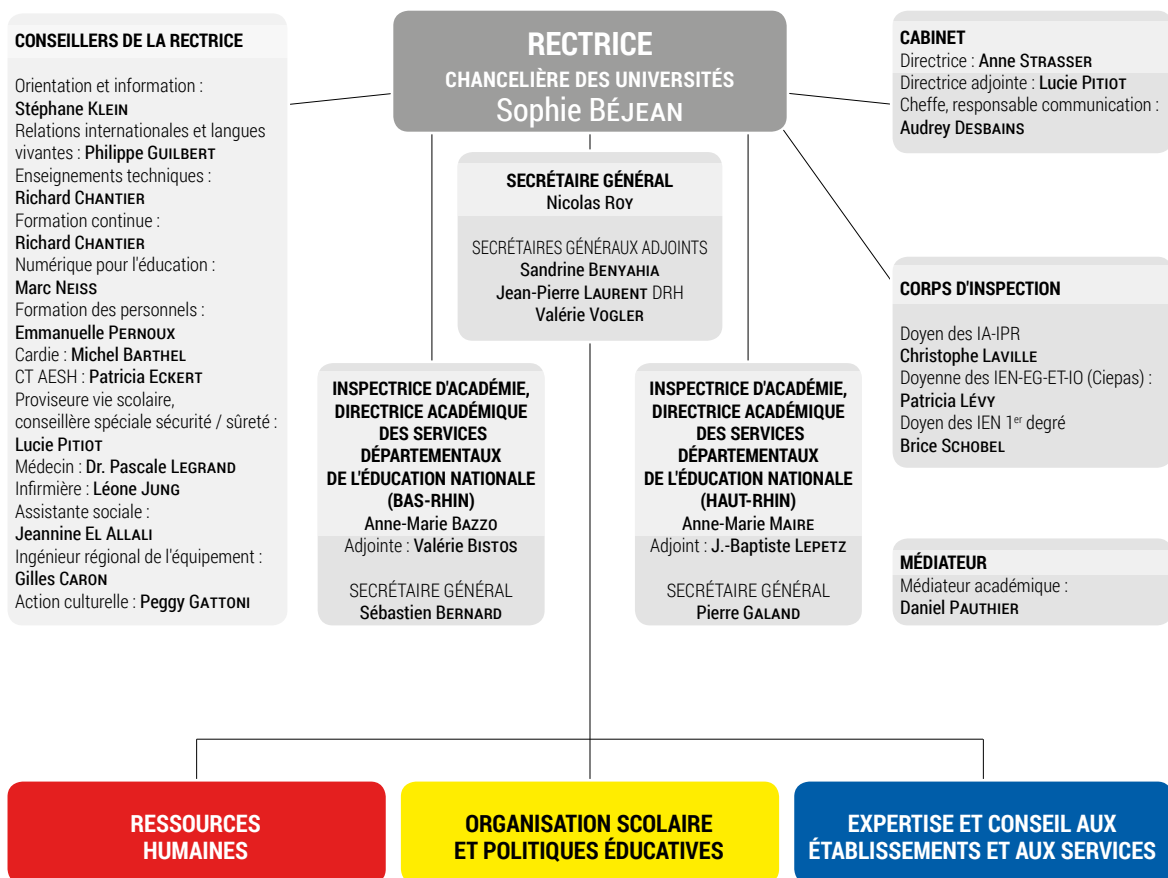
RECTRICE
CHANCELIÈRE DES UNIVERSITÉS
Sophie BÉJEAN

CONSEILLERS DE LA RECTRICE

Orientation et information : Stéphane KLEIN
Relations internationales et langues vivantes : Philippe GUILBERT
Enseignements techniques : Richard CHANTIER
Formation continue : Richard CHANTIER
Numérique pour l'éducation : Marc NEISS
Formation des personnels : Emmanuelle PERNOUX
Cardie : Michel BARTHEL
CT AESH : Patricia ECKERT
Proviseure vie scolaire, conseillère spéciale sécurité / sûreté : Lucie PITIOT
Médecin : Dr. Pascale LEGRAND
Infirmière : Léone JUNG
Assistante sociale : Jeannine EL ALLALI
Ingénieur régional de l'équipement : Gilles CARON
Action culturelle : Peggy GATTONI

SECRÉTAIRE GÉNÉRAL
Nicolas ROY

SECRÉTAIRES GÉNÉRAUX ADJOINTS
Sandrine BENYAHIA
Jean-Pierre LAURENT DRH
Valérie VOGLER

CABINET
Directrice : Anne STRASSER
Directrice adjointe : Lucie PITIOT
Cheffe, responsable communication : Audrey DESBAINS

CORPS D'INSPECTION

Doyen des IA-IPR
Christophe LAVILLE
Doyenne des IEN-EG-ET-IO (Ciepas) :
Patricia LÉVY
Doyen des IEN 1$^{er}$ degré
Brice SCHOBEL

INSPECTRICE D'ACADÉMIE, DIRECTRICE ACADÉMIQUE DES SERVICES DÉPARTEMENTAUX DE L'ÉDUCATION NATIONALE (BAS-RHIN)
Anne-Marie BAZZO
Adjointe : Valérie BISTOS

SECRÉTAIRE GÉNÉRAL
Sébastien BERNARD

INSPECTRICE D'ACADÉMIE, DIRECTRICE ACADÉMIQUE DES SERVICES DÉPARTEMENTAUX DE L'ÉDUCATION NATIONALE (HAUT-RHIN)
Anne-Marie MAIRE
Adjoint : J.-Baptiste LEPETZ

SECRÉTAIRE GÉNÉRAL
Pierre GALAND

MÉDIATEUR
Médiateur académique :
Daniel PAUTHIER

RESSOURCES HUMAINES

ORGANISATION SCOLAIRE ET POLITIQUES ÉDUCATIVES

EXPERTISE ET CONSEIL AUX ÉTABLISSEMENTS ET AUX SERVICES